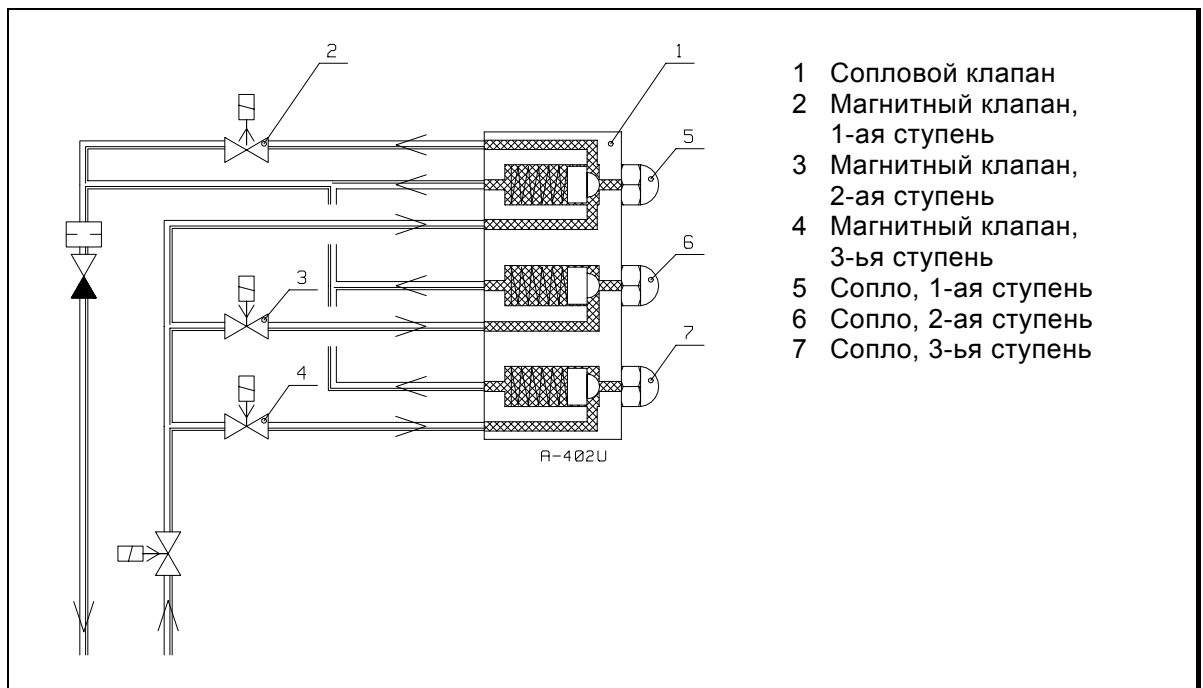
2

1

5

6

3

7

4

A-402U

1 Сопловой клапан
2 Магнитный клапан, 1-ая ступень
3 Магнитный клапан, 2-ая ступень
4 Магнитный клапан, 3-ья ступень
5 Сопло, 1-ая ступень
6 Сопло, 2-ая ступень
7 Сопло, 3-ья ступень